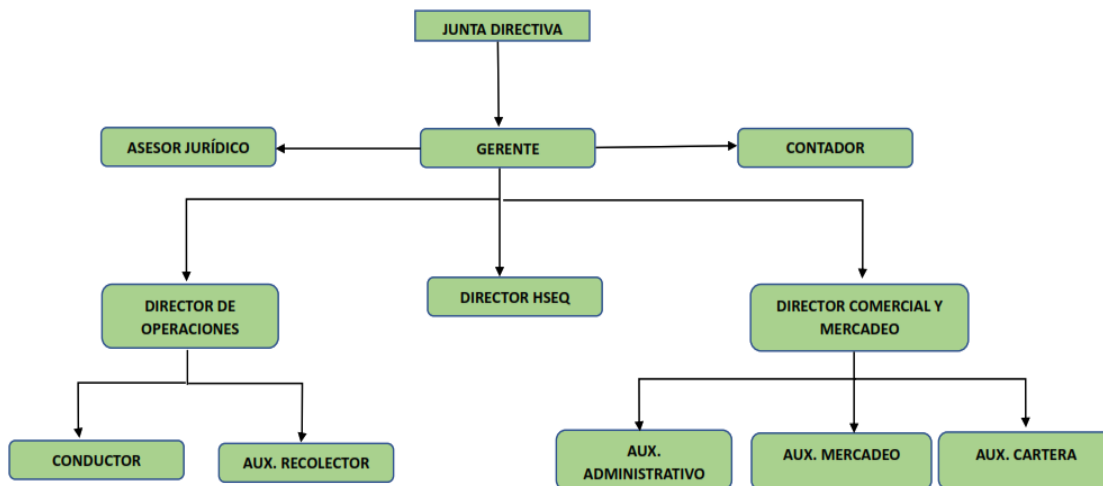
JUNTA DIRECTIVA

ASESOR JURÍDICO

GERENTE

CONTADOR

DIRECTOR DE OPERACIONES

DIRECTOR HSEQ

DIRECTOR COMERCIAL Y MERCADEO

CONDUCTOR

AUX. RECOLECTOR

AUX. ADMINISTRATIVO

AUX. MERCADEO

AUX. CARTERA